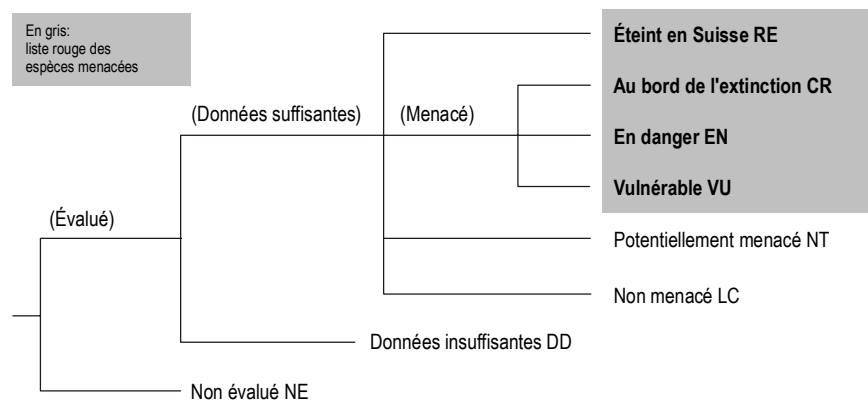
En gris:
liste rouge des espèces menacées

(Évalué)

(Données suffisantes)

(Menacé)

**Éteint en Suisse RE**

**Au bord de l'extinction CR**

**En danger EN**

**Vulnérable VU**

Potentiellement menacé NT

Non menacé LC

Données insuffisantes DD

Non évalué NE